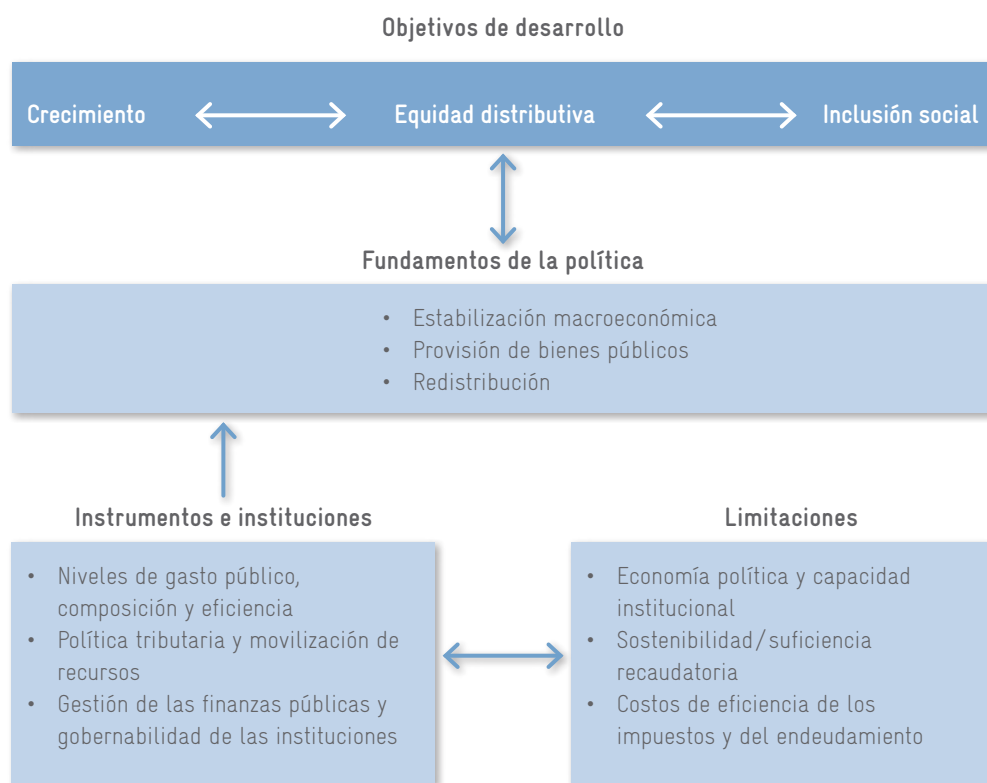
Objetivos de desarrollo

Crecimiento

Equidad distributiva

Inclusión social

Fundamentos de la política

- Estabilización macroeconómica
- Provisión de bienes públicos
- Redistribución

Instrumentos e instituciones

- Niveles de gasto público, composición y eficiencia
- Política tributaria y movilización de recursos
- Gestión de las finanzas públicas y gobernabilidad de las instituciones

Limitaciones

- Economía política y capacidad institucional
- Sostenibilidad/suficiencia recaudatoria
- Costos de eficiencia de los impuestos y del endeudamiento